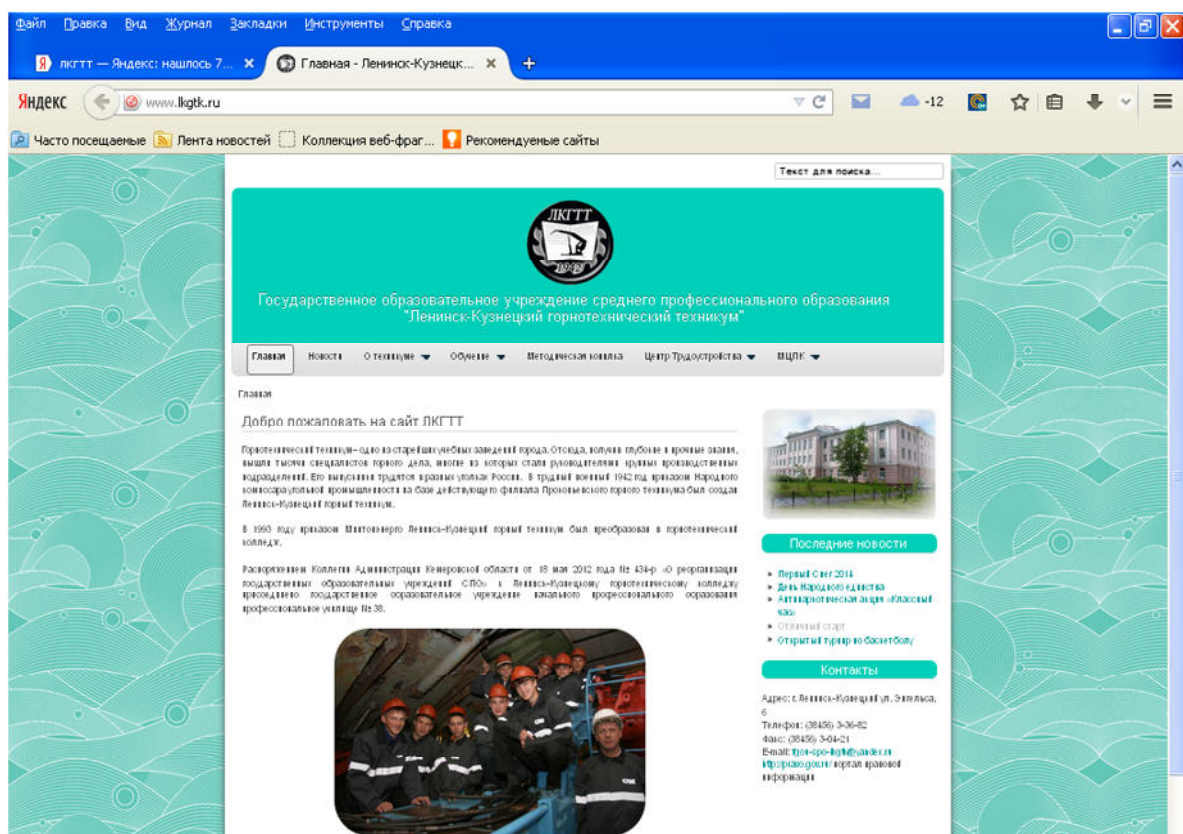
Файл Правка Вид Журнал Закладки Инструменты Справка

лкгтт — Яндекс: нашлось 7... ×
Главная - Ленинск-Кузнецк... ×
+

Яндекс www.lkgtk.ru

-12

Часто посещаемые Лента новостей Коллекция веб-фраг... Рекомендуемые сайты

Текст для поиска...

ЛКГТТ

Государственное образовательное учреждение среднего профессионального образования "Ленинск-Кузнецкий горнотехнический техникум"

Главная Новости О техникуме Обучение Методическая копилка Центр Трудоустройства МЦПК

Главная

Добро пожаловать на сайт ЛКГТТ

Горнотехнический техникум– одно из старейших учебных заведений города. Отсюда, получив глубокие и прочные знания, вышли тысячи специалистов горного дела, многие из которых стали руководителями крупных производственных подразделений. Его выпускники трудятся в разных угольных России. В трудный военный 1942 год приказом Народного комиссара угольной промышленности на базе действующего филиала Прокопьевского горного техникума был создан Ленинск-Кузнецкий горный техникум.

В 1993 году приказом Минтопэнерго Ленинск-Кузнецкий горный техникум был преобразован в горнотехнический колледж.

Распоряжением Коллегии Администрации Кемеровской области от 18 мая 2012 года № 434-р «О реорганизации государственных образовательных учреждений СПО» к Ленинск-Кузнецкому горнотехническому колледжу присоединено государственное образовательное учреждение начального профессионального образования профессиональное училище № 38.

Последние новости

Первый Снег 2014
День Народного единства
Антинаркотическая акция «Классный час»
Отличный старт
Открытый турнир по баскетболу

Контакты

Адрес: г. Ленинск-Кузнецкий ул. Энгельса, 6
Телефон: (38456) 3-36-82
Факс: (38456) 3-04-21
E-mail: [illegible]@yandex.ru
http://pravo.gov.ru/ портал правовой информации